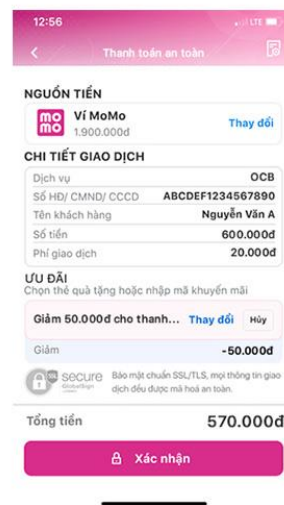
12:56
LTE

Thanh toán an toàn

NGUỒN TIỀN

mo mo

Ví MoMo
1.900.000đ
Thay đổi

CHI TIẾT GIAO DỊCH

| Dịch vụ | OCB |
|---|---|
| Số HĐ/ CMND/ CCCD | ABCDEF1234567890 |
| Tên khách hàng | Nguyễn Văn A |
| Số tiền | 600.000đ |
| Phí giao dịch | 20.000đ |

ƯU ĐÃI
Chọn thẻ quà tặng hoặc nhập mã khuyến mãi

Giảm 50.000đ cho thanh... Thay đổi Hủy

Giảm -50.000đ

secure GlobalSign

Bảo mật chuẩn SSL/TLS, mọi thông tin giao dịch đều được mã hoá an toàn.

Tổng tiền 570.000đ

Xác nhận